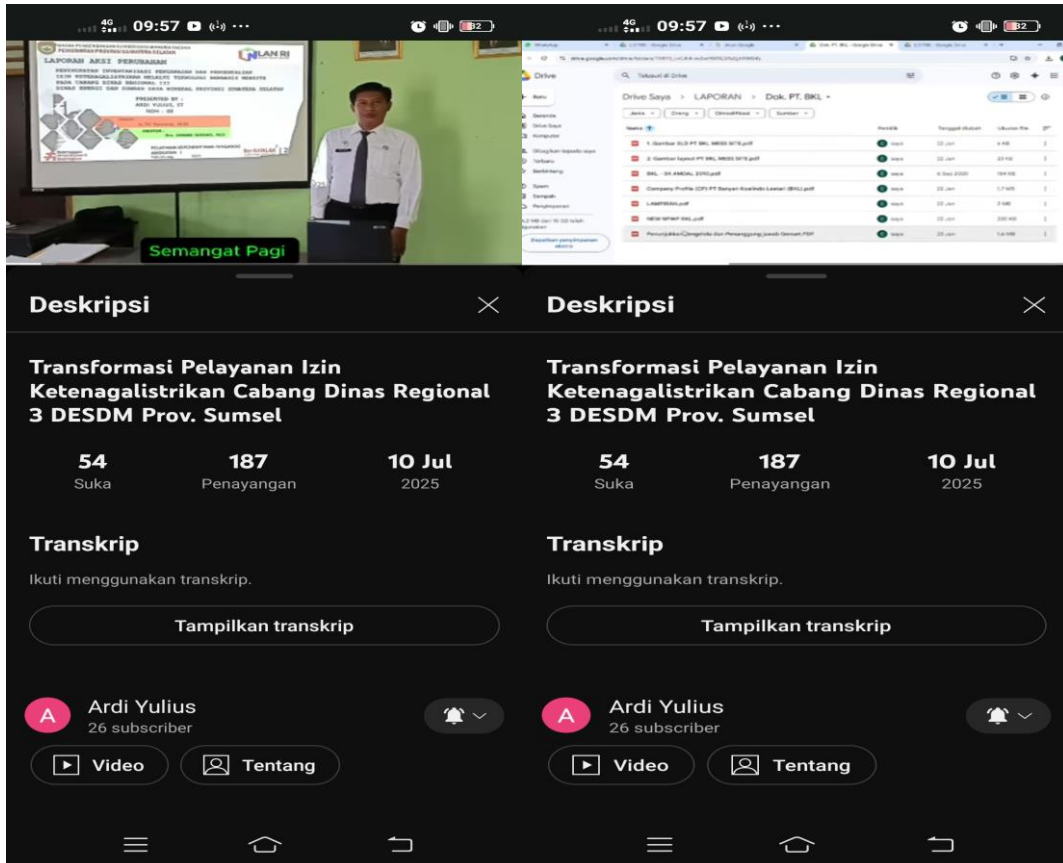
09:57 ··· 32

LAPORAN AKSI PERUBAHAN

PRESENTED BY :
ARDI YULIUS, ST

Semangat Pagi

Deskripsi

Transformasi Pelayanan Izin Ketenagalistrikan Cabang Dinas Regional 3 DESDM Prov. Sumsel

54
Suka

187
Penayangan

10 Jul
2025

Transkrip

Ikuti menggunakan transkrip.

Tampilkan transkrip

Ardi Yulius
26 subscriber

Video

Tentang

09:57 ··· 32

Drive

Drive Saya > LAPORAN > Dok. PT. BKL

1. Gambar SLD PT BKL.pdf
2. Gambar layout PT BKL.pdf
BKL - SK AMDAL.pdf
Company Profile (CP) PT Banyan Koalindo Lestari (BKL).pdf
LAMPIRAN.pdf
NEW NPWP BKL.pdf
Penunjukkan Pengelola dan Penanggung Jawab Genset.PDF

Deskripsi

Transformasi Pelayanan Izin Ketenagalistrikan Cabang Dinas Regional 3 DESDM Prov. Sumsel

54
Suka

187
Penayangan

10 Jul
2025

Transkrip

Ikuti menggunakan transkrip.

Tampilkan transkrip

Ardi Yulius
26 subscriber

Video

Tentang